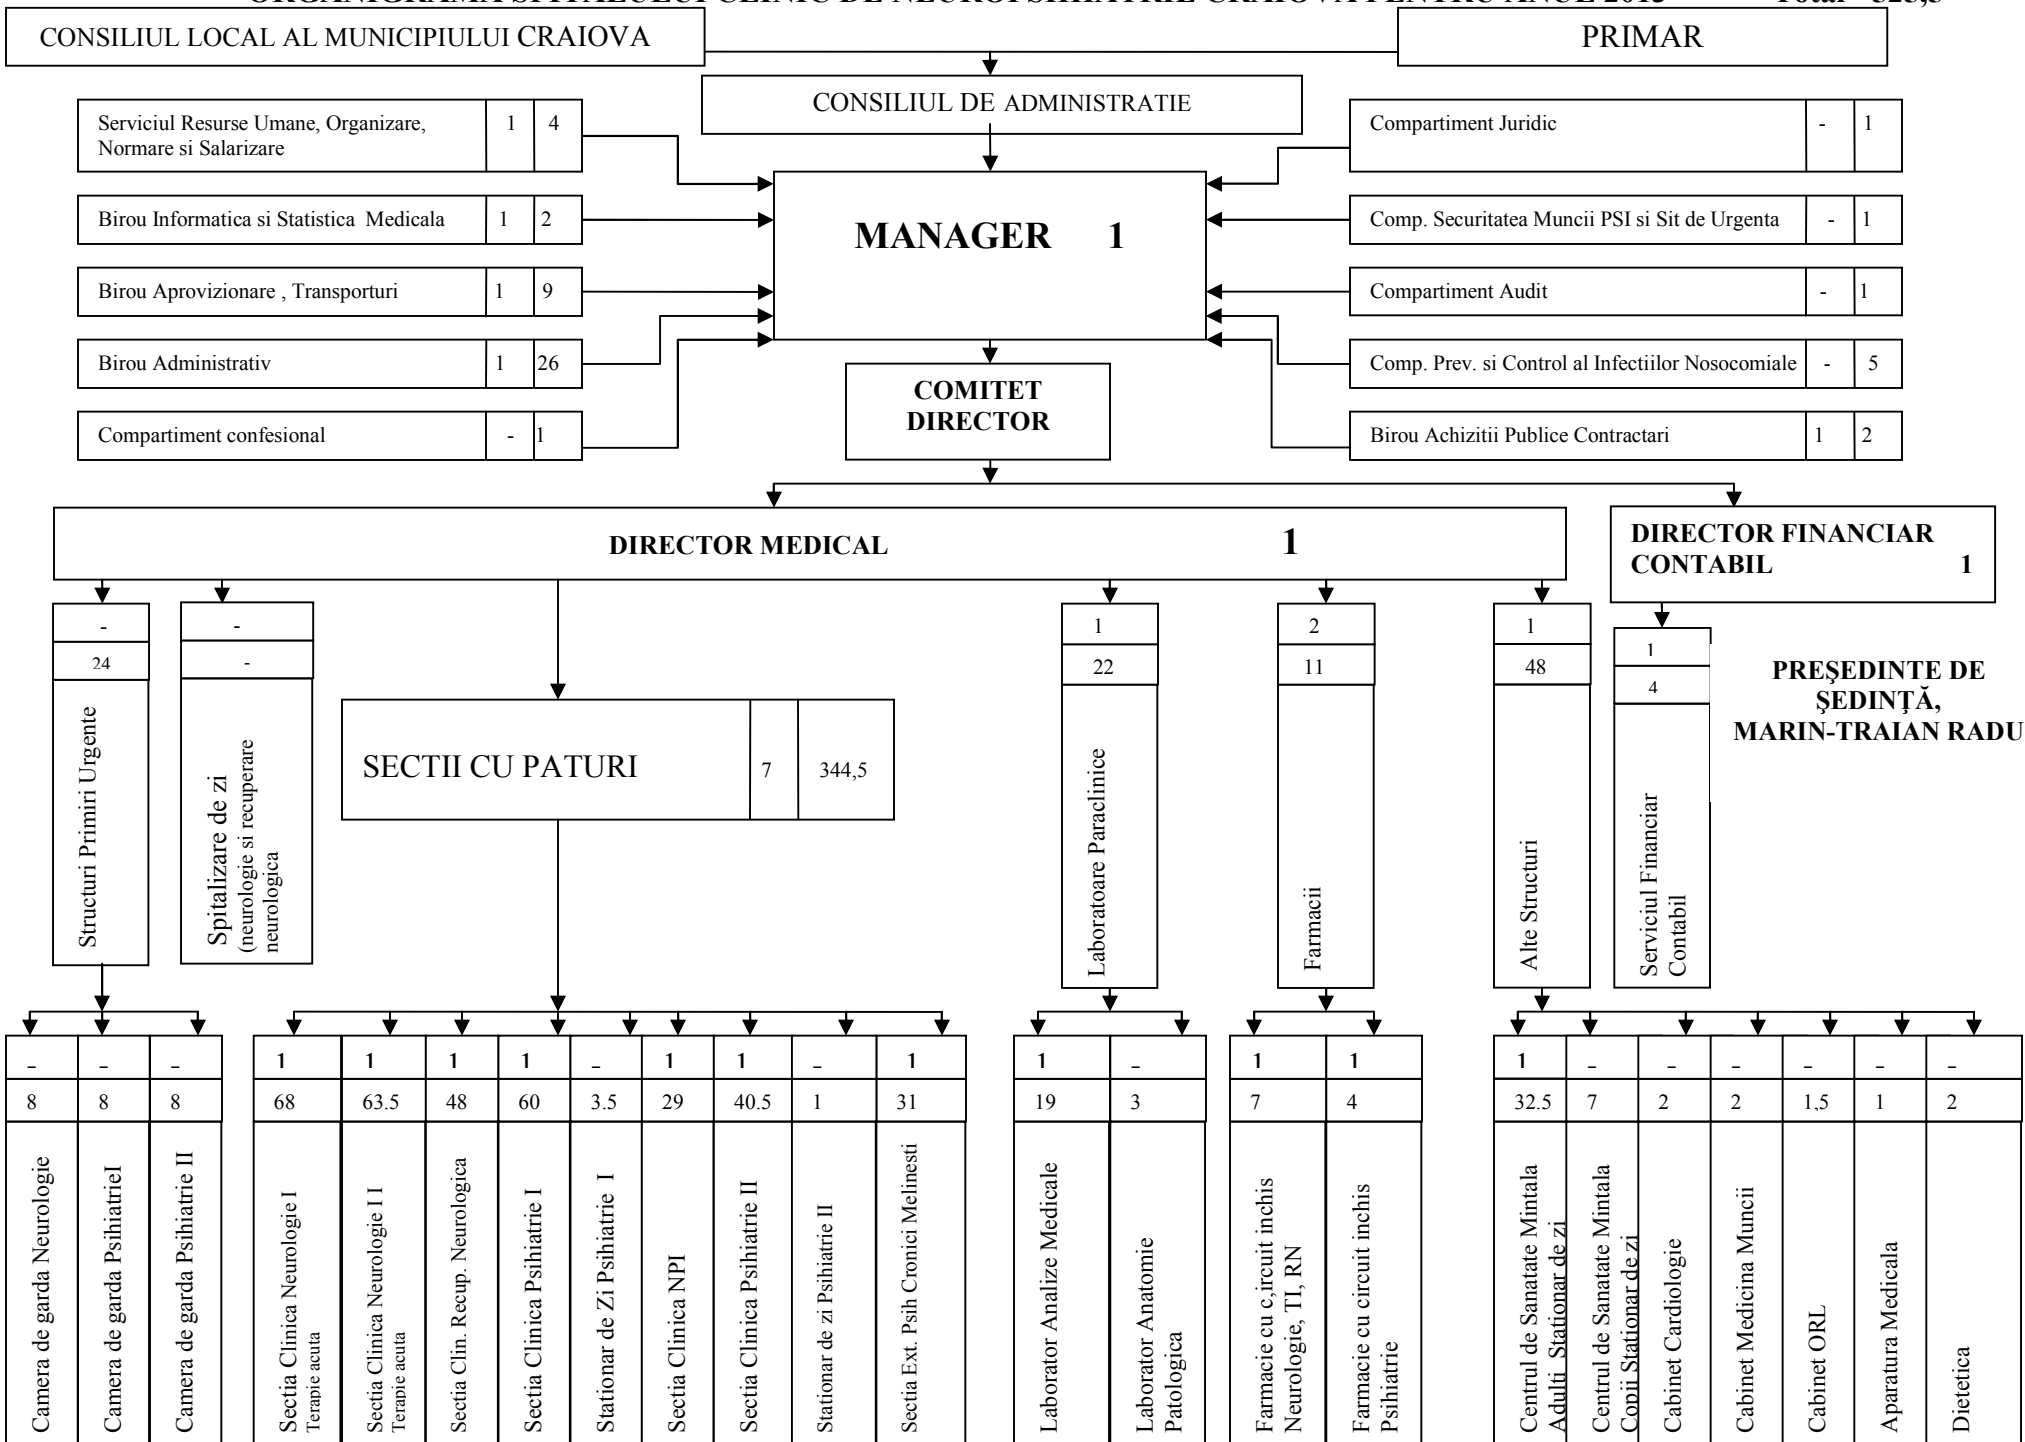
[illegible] Total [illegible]

CONSILIUL LOCAL AL MUNICIPIULUI CRAIOVA

PRIMAR

CONSILIUL DE ADMINISTRATIE

| Serviciul Resurse Umane, Organizare, Normare si Salarizare | 1 | 4 |
|---|---|---|
| Birou Informatica si Statistica Medicala | 1 | 2 |
| Birou Aprovizionare , Transporturi | 1 | 9 |
| Birou Administrativ | 1 | 26 |
| Compartiment confesional | - | 1 |

MANAGER 1

| Compartiment Juridic | - | 1 |
|---|---|---|
| Comp. Securitatea Muncii PSI si Sit de Urgenta | - | 1 |
| Compartiment Audit | - | 1 |
| Comp. Prev. si Control al Infectiilor Nosocomiale | - | 5 |
| Birou Achizitii Publice Contractari | 1 | 2 |

COMITET DIRECTOR

DIRECTOR MEDICAL 1

DIRECTOR FINANCIAR CONTABIL 1

| - | - | | 1 | 2 | 1 | 1 |
|---|---|---|---|---|---|---|
| 24 | - | | 22 | 11 | 48 | 4 |
| Structuri Primiri Urgente | Spitalizare de zi (neurologie si recuperare neurologica | | Laboratoare Paraclinice | Farmacii | Alte Structuri | Serviciul Financiar Contabil |

SECTII CU PATURI 7 344,5

PREŞEDINTE DE ŞEDINŢĂ,
MARIN-TRAIAN RADU

| - | - | - | 1 | 1 | 1 | 1 | - | 1 | 1 | - | 1 | 1 | - | 1 | 1 | - | - | - | - | - | - |
|---|---|---|---|---|---|---|---|---|---|---|---|---|---|---|---|---|---|---|---|---|---|
| 8 | 8 | 8 | 68 | 63.5 | 48 | 60 | 3.5 | 29 | 40.5 | 1 | 31 | 19 | 3 | 7 | 4 | 32.5 | 7 | 2 | 2 | 1,5 | 1 | 2 |
| Camera de garda Neurologie | Camera de garda PsihiatrieI | Camera de garda Psihiatrie II | Sectia Clinica Neurologie I Terapie acuta | Sectia Clinica Neurologie I I Terapie acuta | Sectia Clin. Recup. Neurologica | Sectia Clinica Psihiatrie I | Stationar de Zi Psihiatrie I | Sectia Clinica NPI | Sectia Clinica Psihiatrie II | Stationar de zi Psihiatrie II | Sectia Ext. Psih Cronici Melinesti | Laborator Analize Medicale | Laborator Anatomie Patologica | Farmacie cu c,ircuit inchis Neurologie, TI, RN | Farmacie cu circuit inchis Psihiatrie | Centrul de Sanatate Mintala Adulti Stationar de zi | Centrul de Sanatate Mintala Copii Stationar de zi | Cabinet Cardiologie | Cabinet Medicina Muncii | Cabinet ORL | Aparatura Medicala | Dietetica |